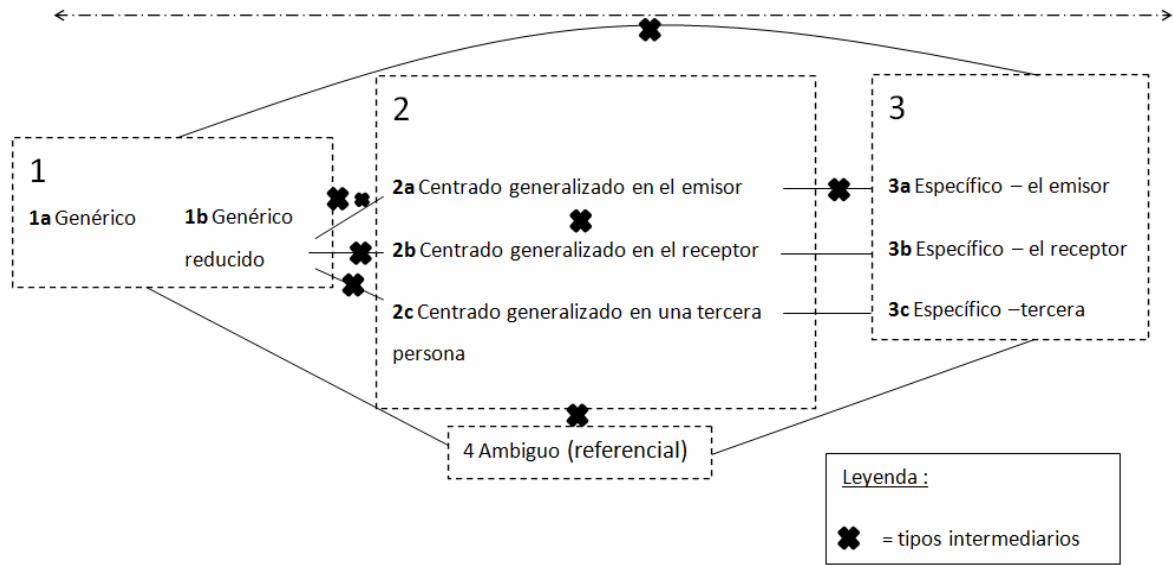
1

**1a** Genérico

**1b** Genérico reducido

2

**2a** Centrado generalizado en el emisor

**2b** Centrado generalizado en el receptor

**2c** Centrado generalizado en una tercera persona

3

**3a** Específico – el emisor

**3b** Específico – el receptor

**3c** Específico –tercera

4 Ambiguo (referencial)

Leyenda :

✖ = tipos intermediarios